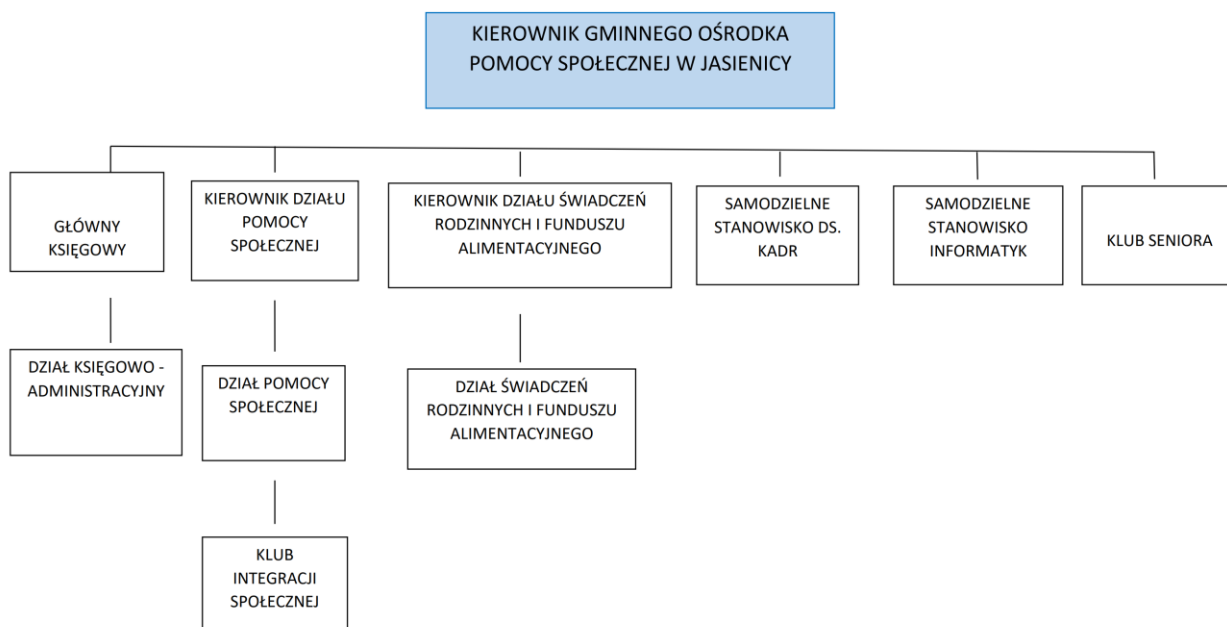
KIEROWNIK GMINNEGO OŚRODKA POMOCY SPOŁECZNEJ W JASIENICY

GŁÓWNY KSIĘGOWY

KIEROWNIK DZIAŁU POMOCY SPOŁECZNEJ

KIEROWNIK DZIAŁU ŚWIADCZEŃ RODZINNYCH I FUNDUSZU ALIMENTACYJNEGO

SAMODZIELNE STANOWISKO DS. KADR

SAMODZIELNE STANOWISKO INFORMATYK

KLUB SENIORA

DZIAŁ KSIĘGOWO - ADMINISTRACYJNY

DZIAŁ POMOCY SPOŁECZNEJ

DZIAŁ ŚWIADCZEŃ RODZINNYCH I FUNDUSZU ALIMENTACYJNEGO

KLUB INTEGRACJI SPOŁECZNEJ